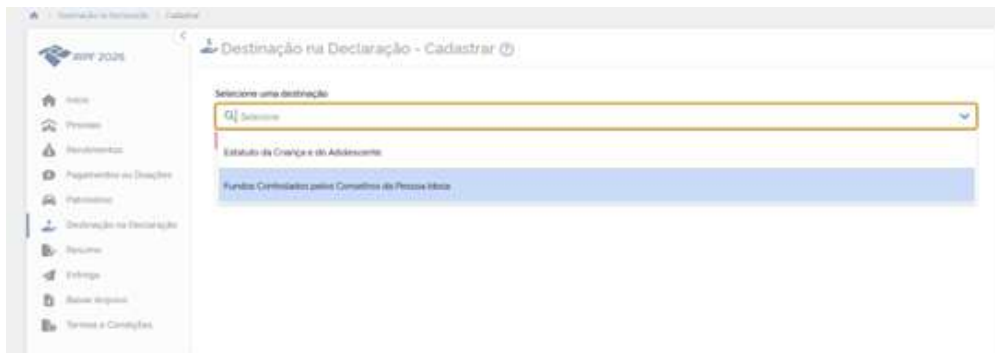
Destinação na Declaração / Cadastrar

IRPF 2025

Início
Pessoas
Rendimentos
Pagamentos ou Doações
Patrimônio
Destinação na Declaração
Resumo
Entrega
Baixar Arquivo
Termos e Condições

Destinação na Declaração - Cadastrar

Selecione uma destinação

Selecione

Estatuto da Criança e do Adolescente

Fundos Controlados pelos Conselhos da Pessoa Idosa